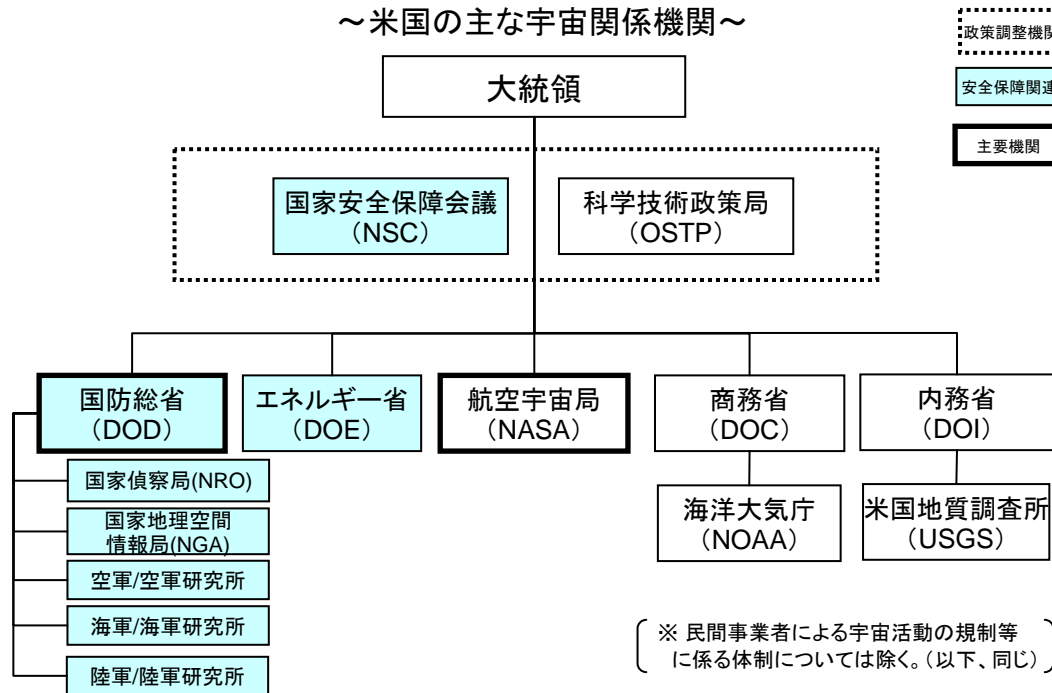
～米国の主な宇宙関係機関～

政策調整機関
安全保障関連
主要機関

大統領

国家安全保障会議
（NSC）

科学技術政策局
（OSTP）

国防総省
（DOD）

エネルギー省
（DOE）

航空宇宙局
（NASA）

商務省
（DOC）

内務省
（DOI）

国家偵察局(NRO)

国家地理空間情報局(NGA)

空軍/空軍研究所

海軍/海軍研究所

陸軍/陸軍研究所

海洋大気庁
（NOAA）

米国地質調査所
（USGS）

※ 民間事業者による宇宙活動の規制等に係る体制については除く。（以下、同じ）